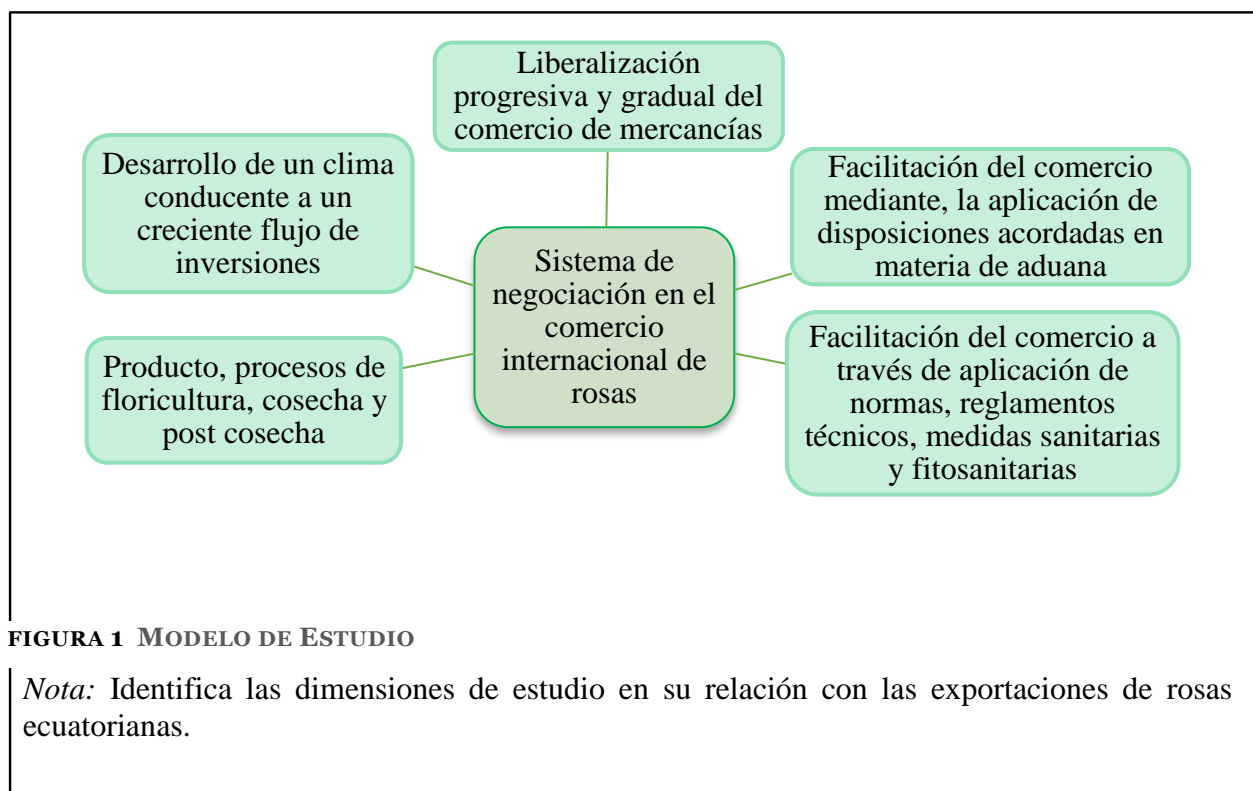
Liberalización progresiva y gradual del comercio de mercancías

Desarrollo de un clima conducente a un creciente flujo de inversiones

Facilitación del comercio mediante, la aplicación de disposiciones acordadas en materia de aduana

Sistema de negociación en el comercio internacional de rosas

Producto, procesos de floricultura, cosecha y post cosecha

Facilitación del comercio a través de aplicación de normas, reglamentos técnicos, medidas sanitarias y fitosanitarias

FIGURA 1 MODELO DE ESTUDIO

*Nota:* Identifica las dimensiones de estudio en su relación con las exportaciones de rosas ecuatorianas.